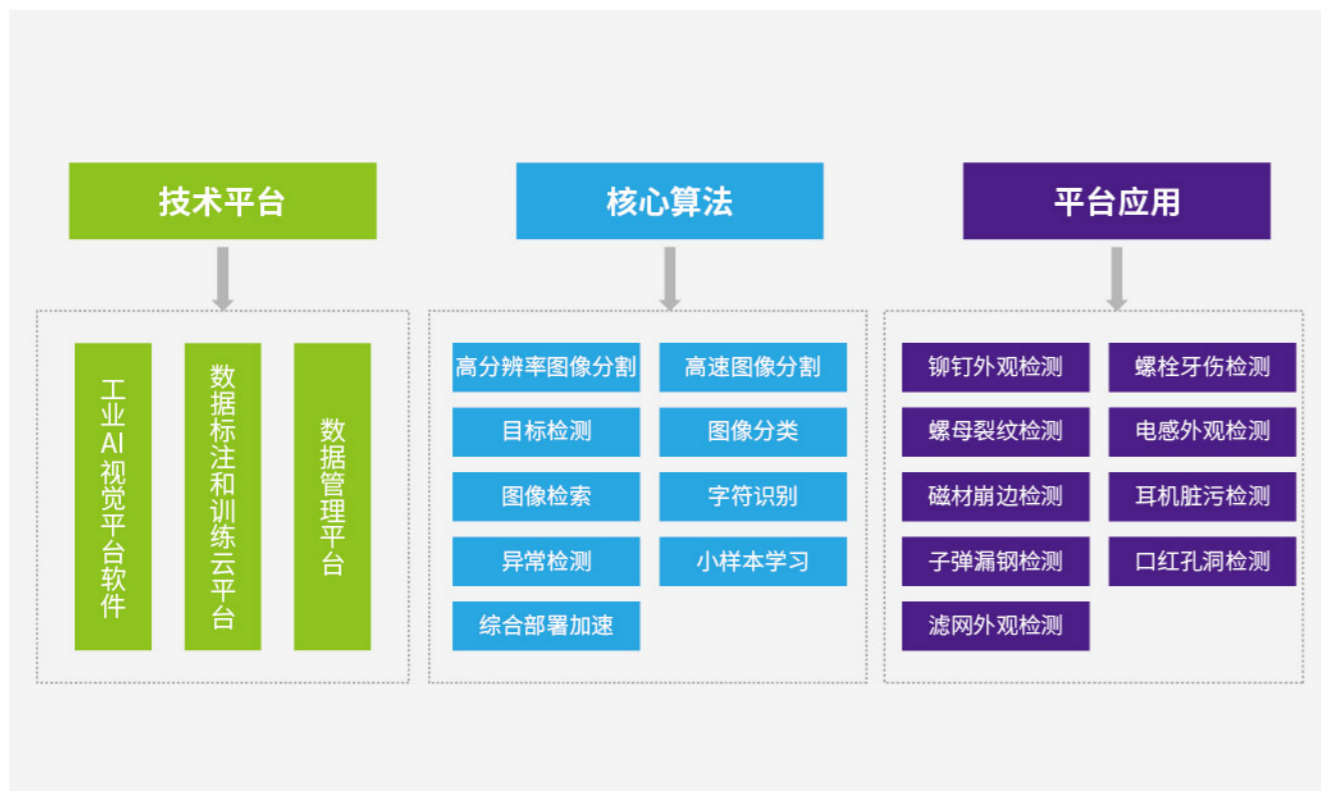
技术平台

工业AI视觉平台软件

数据标注和训练云平台

数据管理平台

核心算法

高分辨率图像分割

高速图像分割

目标检测

图像分类

图像检索

字符识别

异常检测

小样本学习

综合部署加速

平台应用

铆钉外观检测

螺栓牙伤检测

螺母裂纹检测

电感外观检测

磁材崩边检测

耳机脏污检测

子弹漏钢检测

口红孔洞检测

滤网外观检测